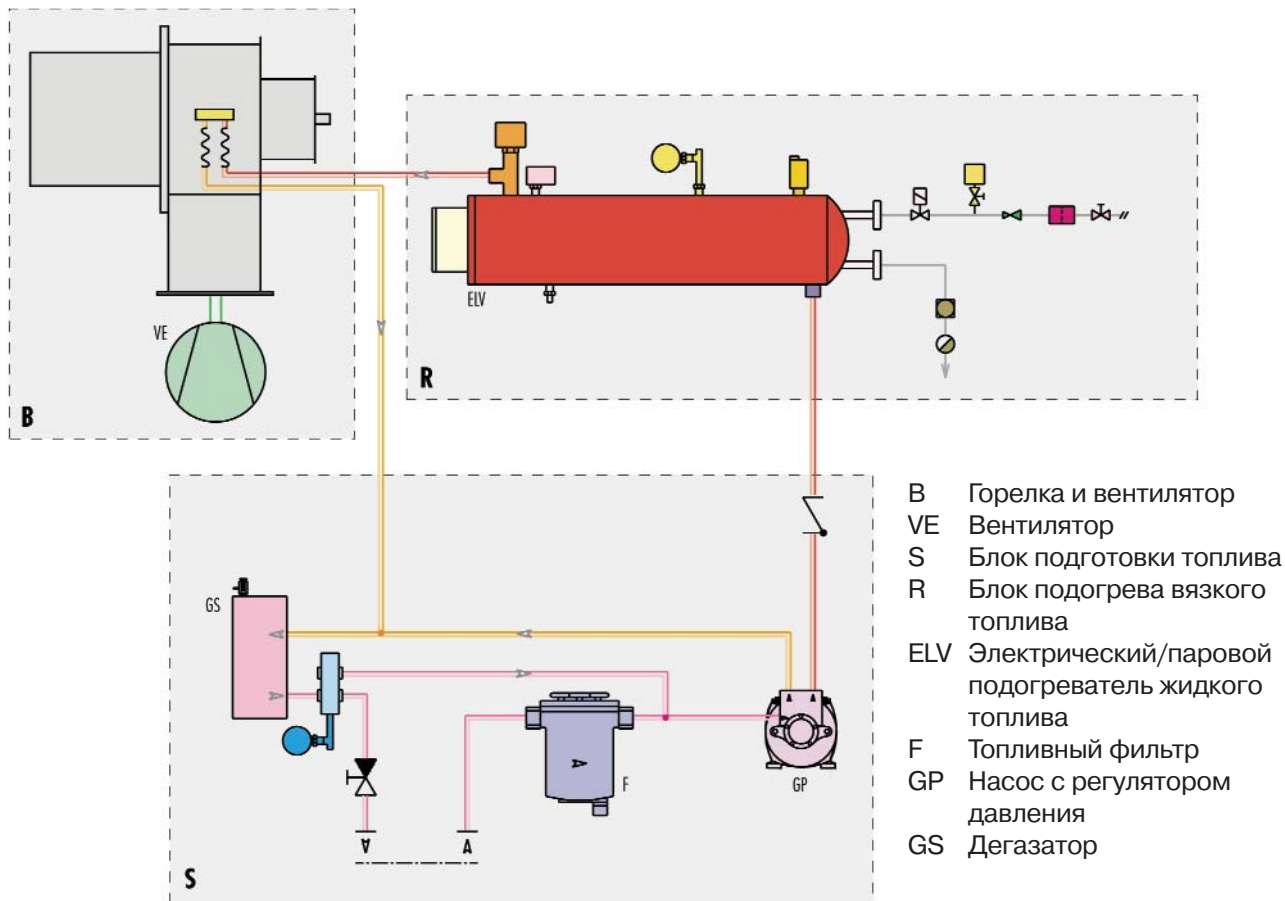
VE

B

ELV

R

GS

F

GP

A

A

S

B Горелка и вентилятор
VE Вентилятор
S Блок подготовки топлива
R Блок подогрева вязкого топлива
ELV Электрический/паровой подогреватель жидкого топлива
F Топливный фильтр
GP Насос с регулятором давления
GS Дегазатор